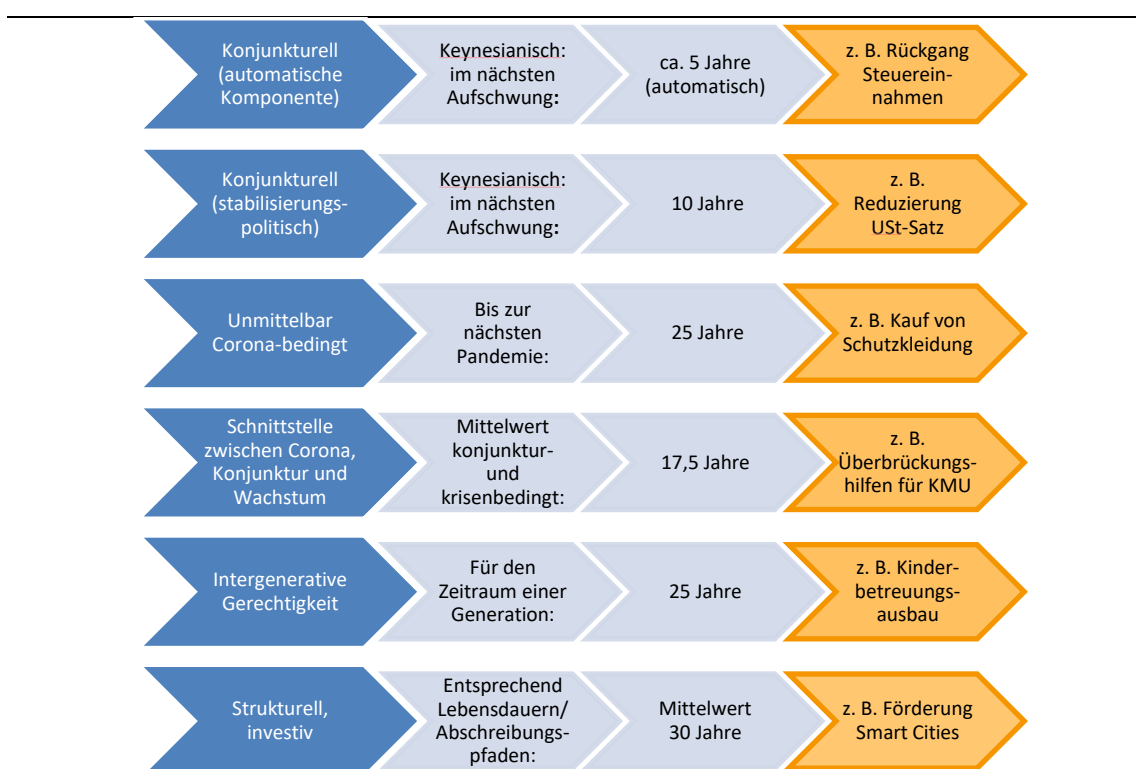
Konjunkturell (automatische Komponente)

Keynesianisch: im nächsten Aufschwung:

ca. 5 Jahre (automatisch)

z. B. Rückgang Steuereinnahmen

Konjunkturell (stabilisierungspolitisch)

Keynesianisch: im nächsten Aufschwung:

10 Jahre

z. B. Reduzierung USt-Satz

Unmittelbar Corona-bedingt

Bis zur nächsten Pandemie:

25 Jahre

z. B. Kauf von Schutzkleidung

Schnittstelle zwischen Corona, Konjunktur und Wachstum

Mittelwert konjunktur- und krisenbedingt:

17,5 Jahre

z. B. Überbrückungshilfen für KMU

Intergenerative Gerechtigkeit

Für den Zeitraum einer Generation:

25 Jahre

z. B. Kinderbetreuungsausbau

Strukturell, investiv

Entsprechend Lebensdauern/ Abschreibungspfaden:

Mittelwert 30 Jahre

z. B. Förderung Smart Cities